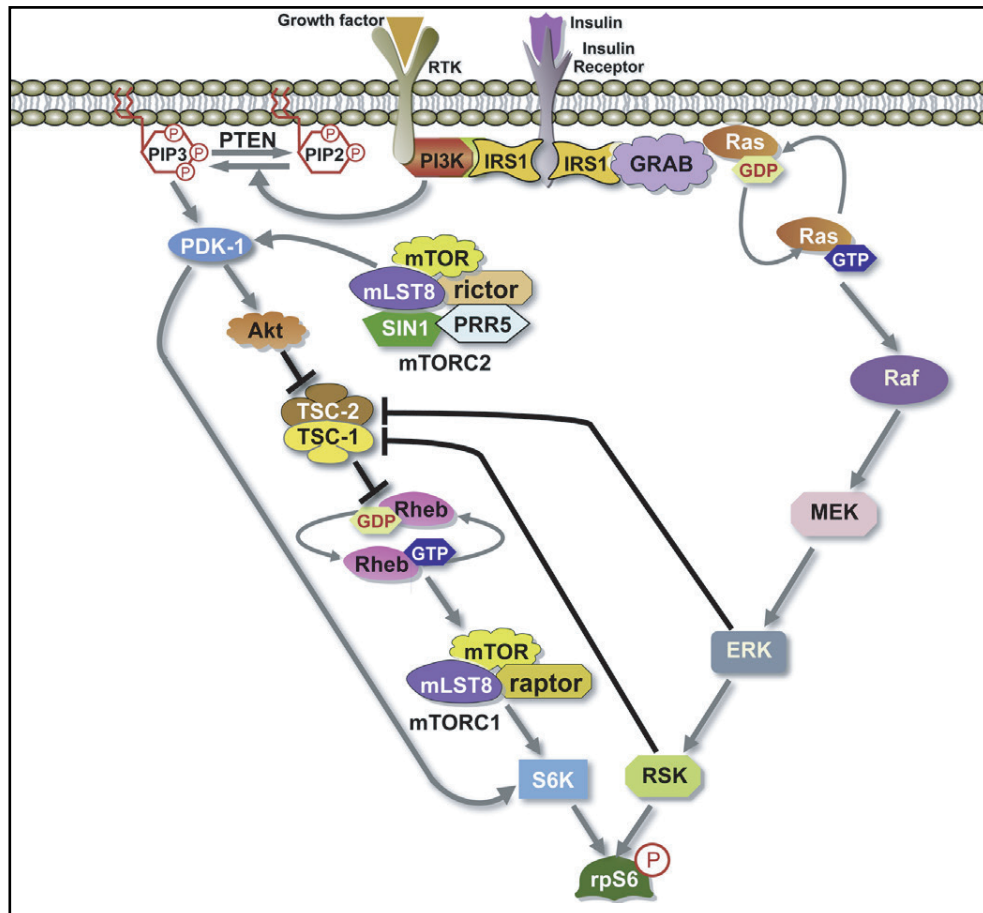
Growth factor
RTK
Insulin
Insulin Receptor
P
PIP3
P
P
PTEN
P
PIP2
PI3K
IRS1
IRS1
GRAB
Ras
GDP
Ras
GTP
PDK-1
mTOR
mLST8
rictor
SIN1
PRR5
mTORC2
Akt
Raf
TSC-2
TSC-1
MEK
GDP
Rheb
Rheb
GTP
mTOR
mLST8
raptor
mTORC1
ERK
S6K
RSK
rpS6
P